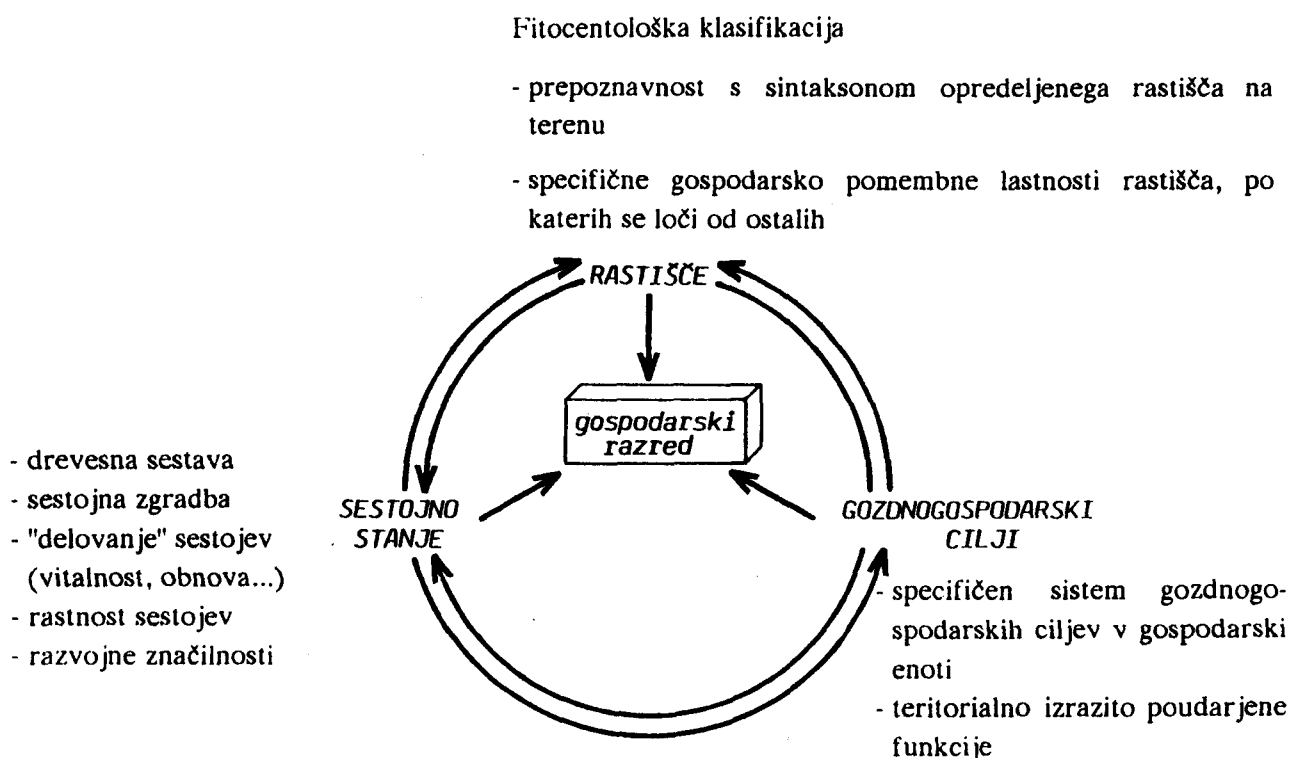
Fitocentološka klasifikacija

- prepoznavnost s sintaksonom opredeljenega rastišča na terenu

- specifične gospodarsko pomembne lastnosti rastišča, po katerih se loči od ostalih

RASTIŠČE

gospodarski razred

- drevesna sestava
- sestojna zgradba
- "delovanje" sestojev (vitalnost, obnova...)
- rastnost sestojev
- razvojne značilnosti

SESTOJNO STANJE

GOZDNOGOSPODARSKI CILJI

- specifičen sistem gozdnogospodarskih ciljev v gospodarski enoti
- teritorialno izrazito poudarjene funkcije